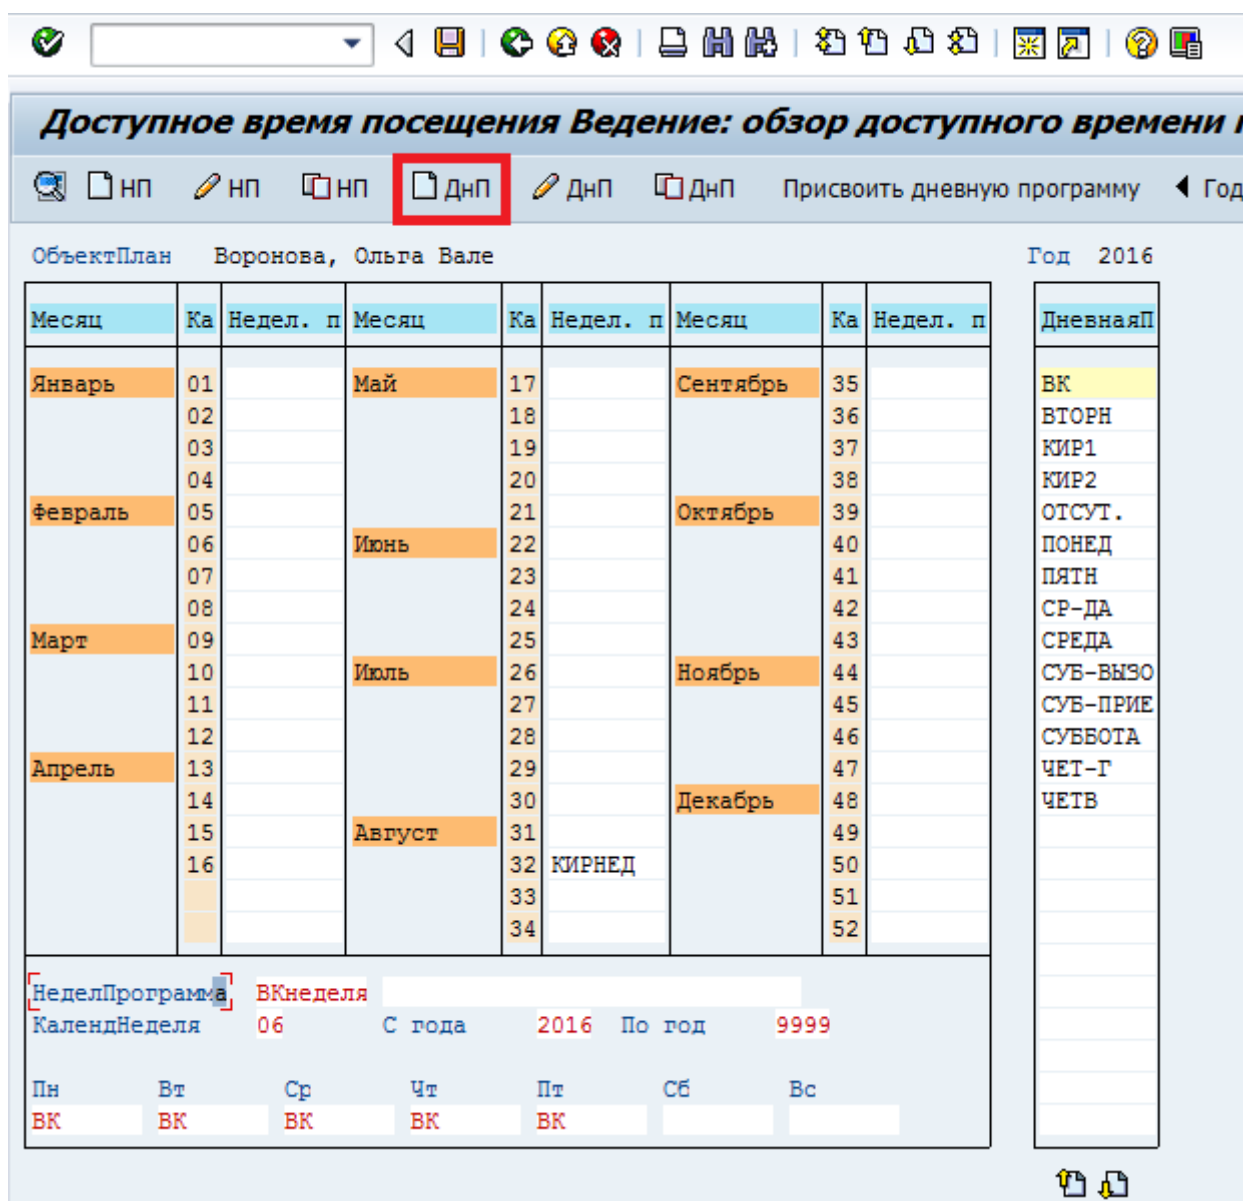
Доступное время посещения Ведение: обзор доступного времени

НП НП НП ДнП ДнП ДнП Присвоить дневную программу Год

ОбъектПлан Воронова, Ольга Вале

Год 2016

| Месяц | Ка | Недел. п | Месяц | Ка | Недел. п | Месяц | Ка | Недел. п |
|---|---|---|---|---|---|---|---|---|
| Январь | 01 | | Май | 17 | | Сентябрь | 35 | |
| | 02 | | | 18 | | | 36 | |
| | 03 | | | 19 | | | 37 | |
| | 04 | | | 20 | | | 38 | |
| Февраль | 05 | | | 21 | | Октябрь | 39 | |
| | 06 | | Июнь | 22 | | | 40 | |
| | 07 | | | 23 | | | 41 | |
| | 08 | | | 24 | | | 42 | |
| Март | 09 | | | 25 | | | 43 | |
| | 10 | | Июль | 26 | | Ноябрь | 44 | |
| | 11 | | | 27 | | | 45 | |
| | 12 | | | 28 | | | 46 | |
| Апрель | 13 | | | 29 | | | 47 | |
| | 14 | | | 30 | | Декабрь | 48 | |
| | 15 | | Август | 31 | | | 49 | |
| | 16 | | | 32 | КИРНЕД | | 50 | |
| | | | | 33 | | | 51 | |
| | | | | 34 | | | 52 | |

| ДневнаяП |
|---|
| ВК |
| ВТОРН |
| КИР1 |
| КИР2 |
| ОТСУТ. |
| ПОНЕД |
| ПЯТН |
| СР-ДА |
| СРЕДА |
| СУБ-ВЫЗО |
| СУБ-ПРИЕ |
| СУББОТА |
| ЧЕТ-Г |
| ЧЕТВ |

НеделПрограмма ВКнеделя
КалендНеделя 06 С года 2016 По год 9999

| Пн | Вт | Ср | Чт | Пт | Сб | Вс |
|---|---|---|---|---|---|---|
| ВК | ВК | ВК | ВК | ВК | | |